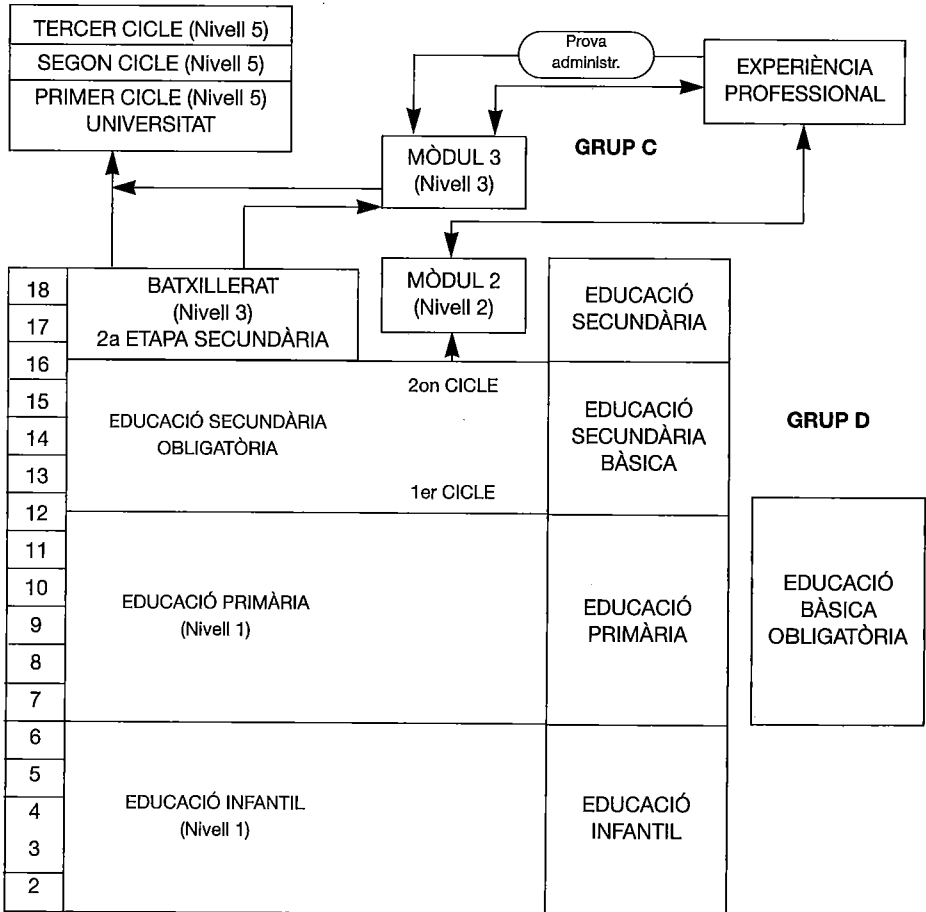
TERCER CICLE (Nivell 5)
SEGON CICLE (Nivell 5)
PRIMER CICLE (Nivell 5)
UNIVERSITAT

Prova administr.

EXPERIÈNCIA PROFESSIONAL

MÒDUL 3
(Nivell 3)

GRUP C

MÒDUL 2
(Nivell 2)

18
17
16
15
14
13
12
11
10
9
8
7
6
5
4
3
2

BATXILLERAT
(Nivell 3)
2a ETAPA SECUNDÀRIA

EDUCACIÓ SECUNDÀRIA

2on CICLE

EDUCACIÓ SECUNDÀRIA OBLIGATÒRIA

1er CICLE

EDUCACIÓ SECUNDÀRIA BÀSICA

GRUP D

EDUCACIÓ PRIMÀRIA
(Nivell 1)

EDUCACIÓ PRIMÀRIA

EDUCACIÓ BÀSICA OBLIGATÒRIA

EDUCACIÓ INFANTIL
(Nivell 1)

EDUCACIÓ INFANTIL